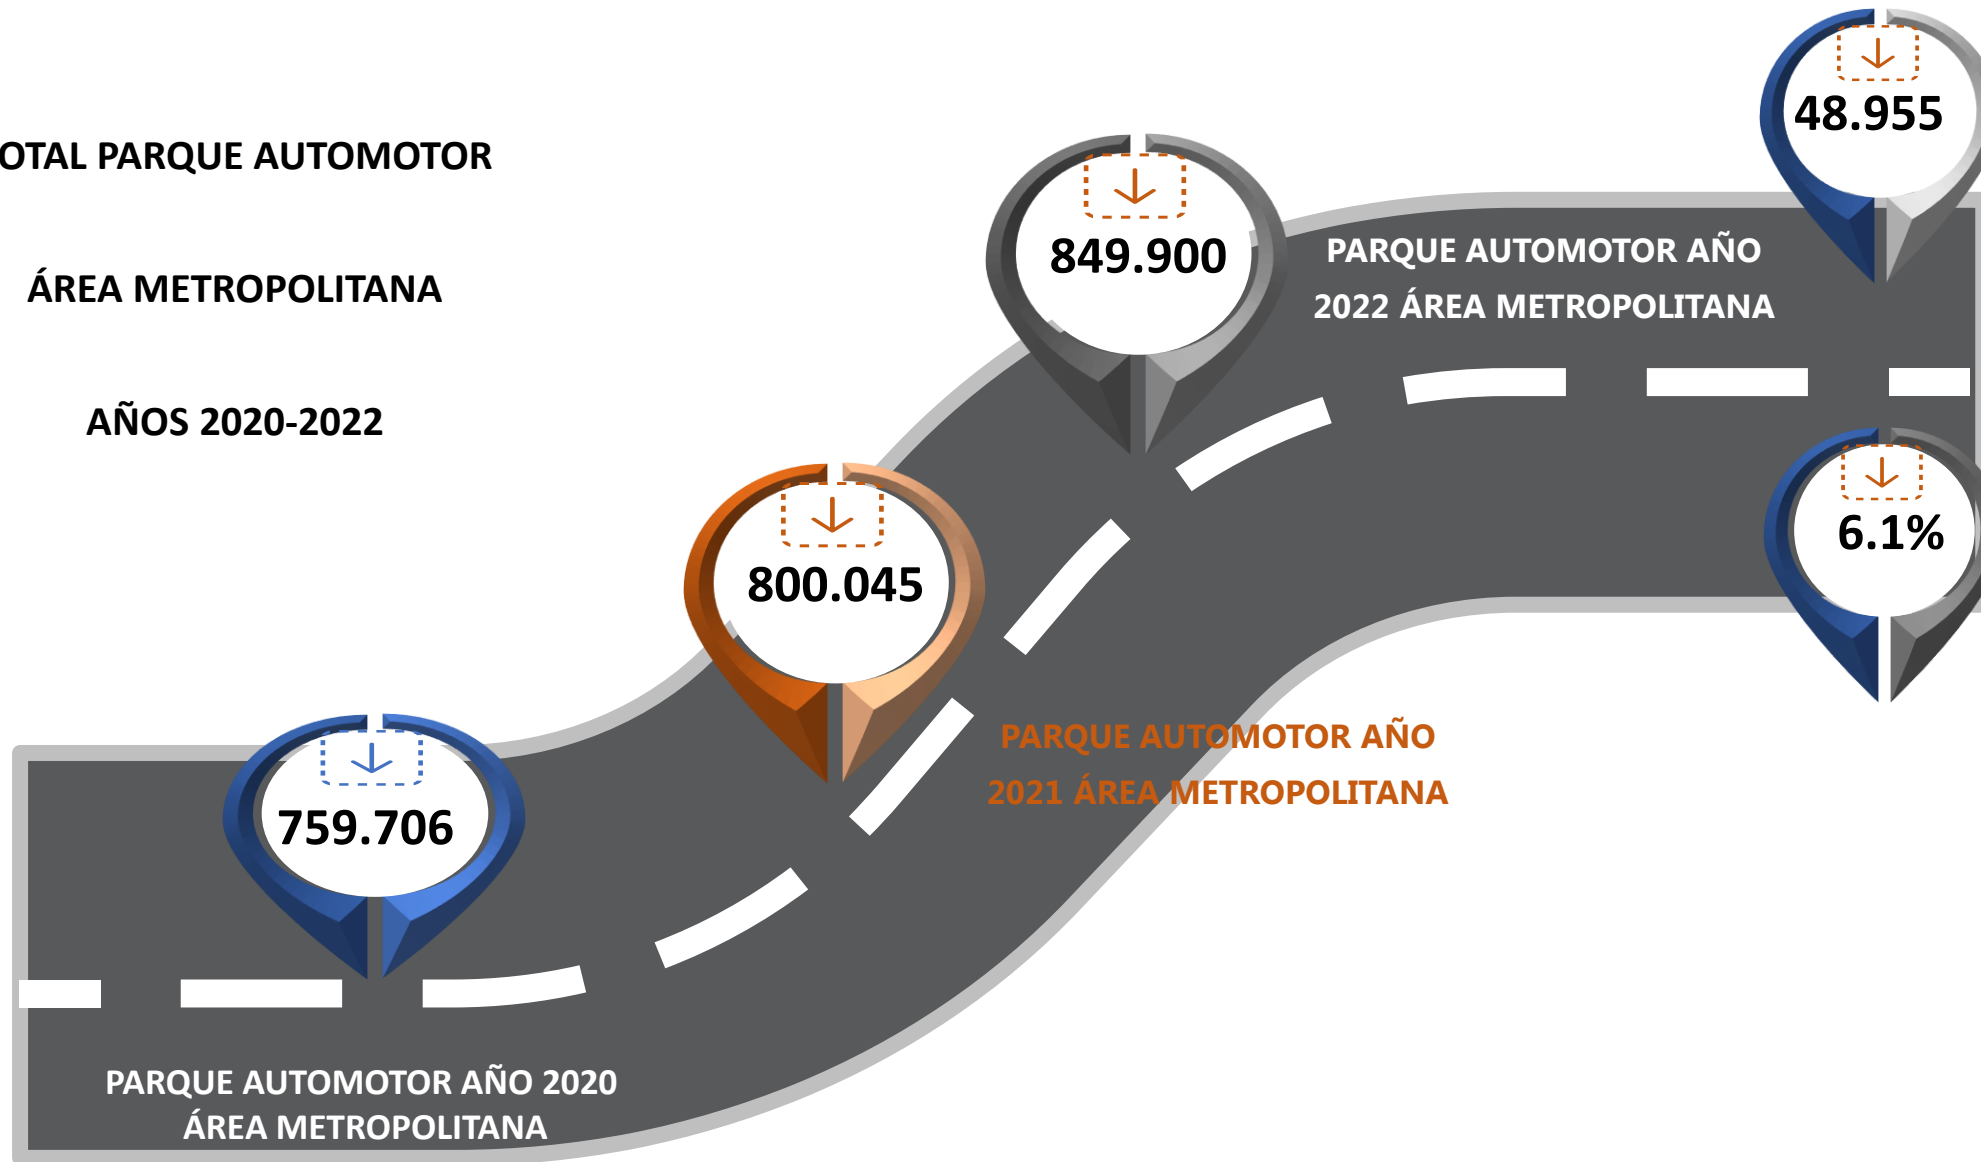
OTAL PARQUE AUTOMOTOR

ÁREA METROPOLITANA

AÑOS 2020-2022

48.955

849.900

PARQUE AUTOMOTOR AÑO 2022 ÁREA METROPOLITANA

6.1%

800.045

PARQUE AUTOMOTOR AÑO 2021 ÁREA METROPOLITANA

759.706

PARQUE AUTOMOTOR AÑO 2020 ÁREA METROPOLITANA